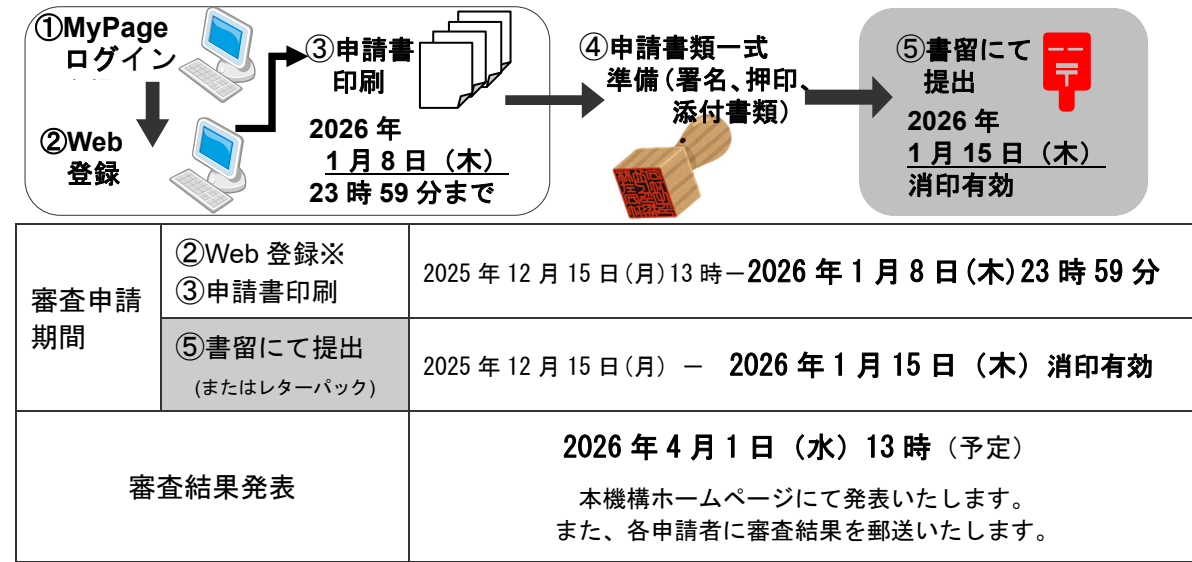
①MyPage ログイン

②Web 登録

③申請書印刷

2026 年 1 月 8 日（木）23 時 59 分まで

④申請書類一式準備（署名、押印、添付書類）

⑤書留にて提出

2026 年 1 月 15 日（木）消印有効

| 審査申請期間 | ②Web 登録※ ③申請書印刷 | 2025 年 12 月 15 日(月)13 時－2026 年 1 月 8 日(木)23 時 59 分 |
|---|---|---|
| | ⑤書留にて提出 (またはレターパック) | 2025 年 12 月 15 日(月) － 2026 年 1 月 15 日（木）消印有効 |
| 審査結果発表 | | 2026 年 4 月 1 日（水）13 時（予定） 本機構ホームページにて発表いたします。 また、各申請者に審査結果を郵送いたします。 |